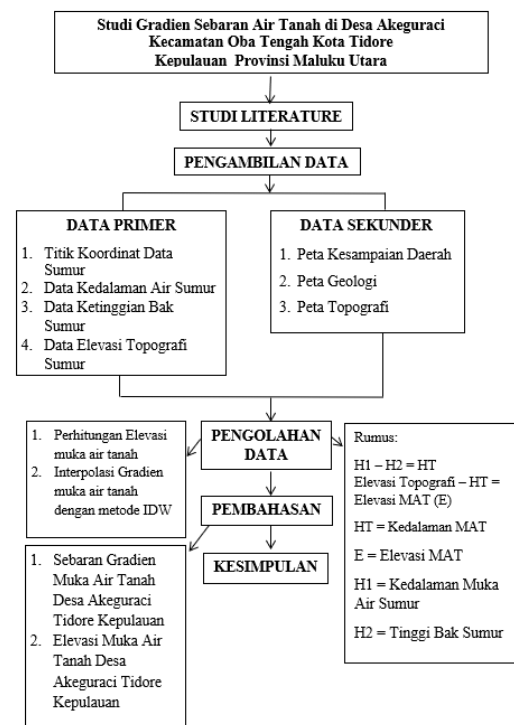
Studi Gradien Sebaran Air Tanah di Desa Akeguraci Kecamatan Oba Tengah Kota Tidore Kepulauan Provinsi Maluku Utara

STUDI LITERATURE

PENGAMBILAN DATA

DATA PRIMER

1. Titik Koordinat Data Sumur
2. Data Kedalaman Air Sumur
3. Data Ketinggian Bak Sumur
4. Data Elevasi Topografi Sumur

DATA SEKUNDER

1. Peta Kesampaian Daerah
2. Peta Geologi
3. Peta Topografi

1. Perhitungan Elevasi muka air tanah
2. Interpolasi Gradien muka air tanah dengan metode IDW

PENGOLAHAN DATA

Rumus:

H1 – H2 = HT
Elevasi Topografi – HT = Elevasi MAT (E)

HT = Kedalaman MAT

E = Elevasi MAT

H1 = Kedalaman Muka Air Sumur

H2 = Tinggi Bak Sumur

PEMBAHASAN

1. Sebaran Gradien Muka Air Tanah Desa Akeguraci Tidore Kepulauan
2. Elevasi Muka Air Tanah Desa Akeguraci Tidore Kepulauan

KESIMPULAN